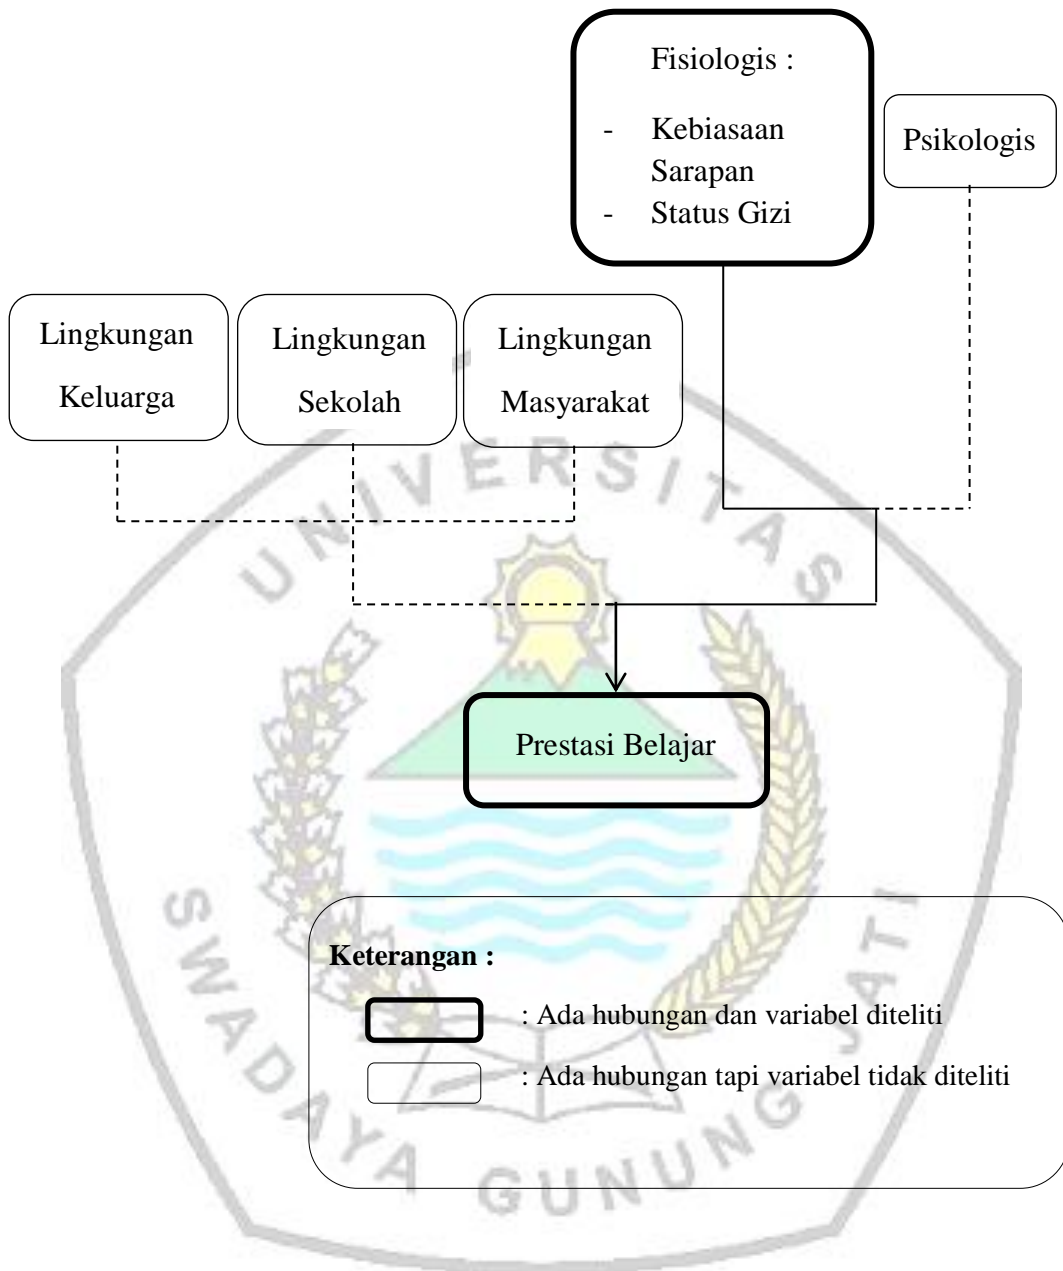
Fisiologis :

- Kebiasaan Sarapan
- Status Gizi

Psikologis

Lingkungan Keluarga

Lingkungan Sekolah

Lingkungan Masyarakat

Prestasi Belajar

UNIVERSITAS SWADAYA GUNUNG JATI

**Keterangan :**

: Ada hubungan dan variabel diteliti

: Ada hubungan tapi variabel tidak diteliti